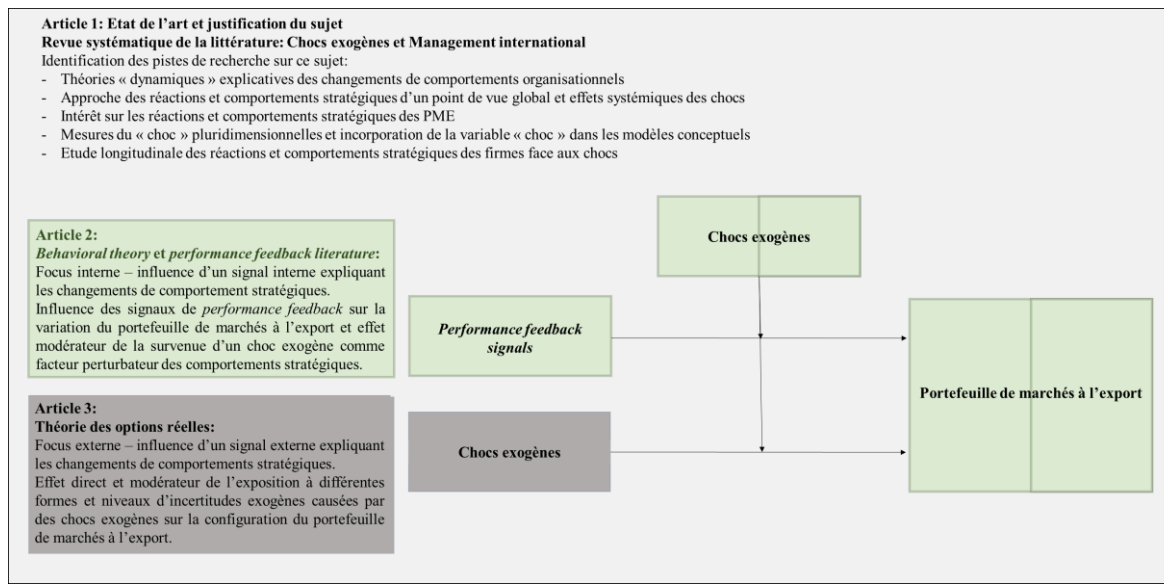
**Article 1: Etat de l'art et justification du sujet**
**Revue systématique de la littérature: Chocs exogènes et Management international**
Identification des pistes de recherche sur ce sujet:
- Théories « dynamiques » explicatives des changements de comportements organisationnels
- Approche des réactions et comportements stratégiques d'un point de vue global et effets systémiques des chocs
- Intérêt sur les réactions et comportements stratégiques des PME
- Mesures du « choc » pluridimensionnelles et incorporation de la variable « choc » dans les modèles conceptuels
- Etude longitudinale des réactions et comportements stratégiques des firmes face aux chocs

**Article 2:**
***Behavioral theory* et *performance feedback literature*:**
Focus interne – influence d'un signal interne expliquant les changements de comportement stratégiques.
Influence des signaux de *performance feedback* sur la variation du portefeuille de marchés à l'export et effet modérateur de la survenue d'un choc exogène comme facteur perturbateur des comportements stratégiques.

**Article 3:**
**Théorie des options réelles:**
Focus externe – influence d'un signal externe expliquant les changements de comportements stratégiques.
Effet direct et modérateur de l'exposition à différentes formes et niveaux d'incertitudes exogènes causées par des chocs exogènes sur la configuration du portefeuille de marchés à l'export.

**Chocs exogènes**

***Performance feedback signals***

**Chocs exogènes**

**Portefeuille de marchés à l'export**